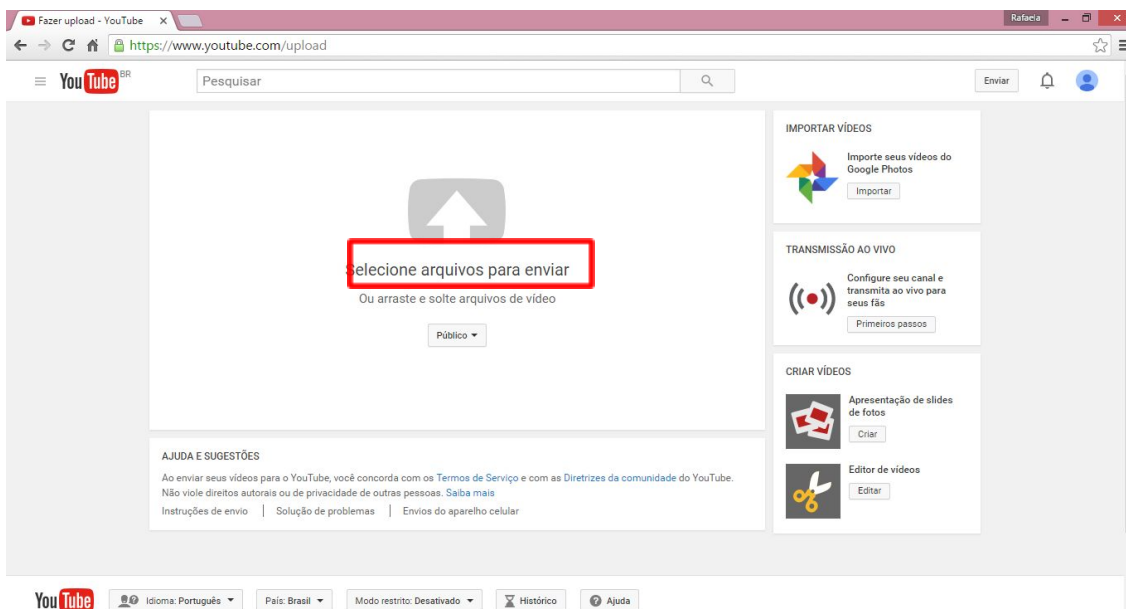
Fazer upload - YouTube ×

Rafaela

https://www.youtube.com/upload

YouTube BR

Pesquisar

Enviar

Selecione arquivos para enviar

Ou arraste e solte arquivos de vídeo

Público ▾

AJUDA E SUGESTÕES

Ao enviar seus vídeos para o YouTube, você concorda com os Termos de Serviço e com as Diretrizes da comunidade do YouTube. Não viole direitos autorais ou de privacidade de outras pessoas. Saiba mais

Instruções de envio | Solução de problemas | Envios do aparelho celular

IMPORTAR VÍDEOS

Importe seus vídeos do Google Photos

Importar

TRANSMISSÃO AO VIVO

Configure seu canal e transmita ao vivo para seus fãs

Primeiros passos

CRIAR VÍDEOS

Apresentação de slides de fotos

Criar

Editor de vídeos

Editar

YouTube

Idioma: Português ▾

País: Brasil ▾

Modo restrito: Desativado ▾

Histórico

Ajuda